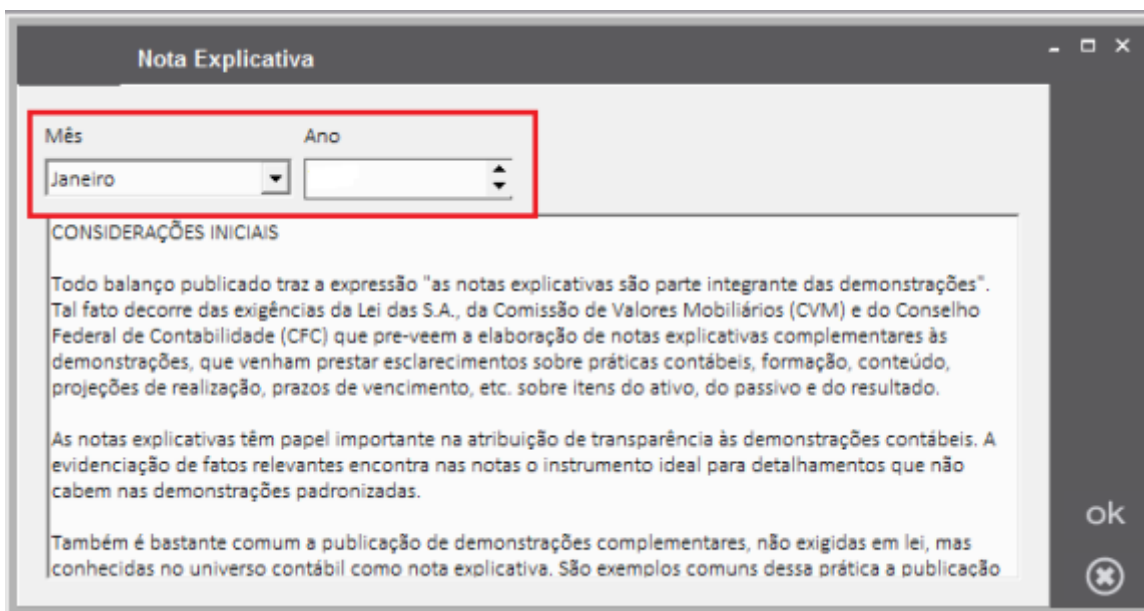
Nota Explicativa

Mês
Janeiro

Ano

CONSIDERAÇÕES INICIAIS

Todo balanço publicado traz a expressão "as notas explicativas são parte integrante das demonstrações". Tal fato decorre das exigências da Lei das S.A., da Comissão de Valores Mobiliários (CVM) e do Conselho Federal de Contabilidade (CFC) que pre-veem a elaboração de notas explicativas complementares às demonstrações, que venham prestar esclarecimentos sobre práticas contábeis, formação, conteúdo, projeções de realização, prazos de vencimento, etc. sobre itens do ativo, do passivo e do resultado.

As notas explicativas têm papel importante na atribuição de transparência às demonstrações contábeis. A evidenciação de fatos relevantes encontra nas notas o instrumento ideal para detalhamentos que não cabem nas demonstrações padronizadas.

Também é bastante comum a publicação de demonstrações complementares, não exigidas em lei, mas conhecidas no universo contábil como nota explicativa. São exemplos comuns dessa prática a publicação

ok